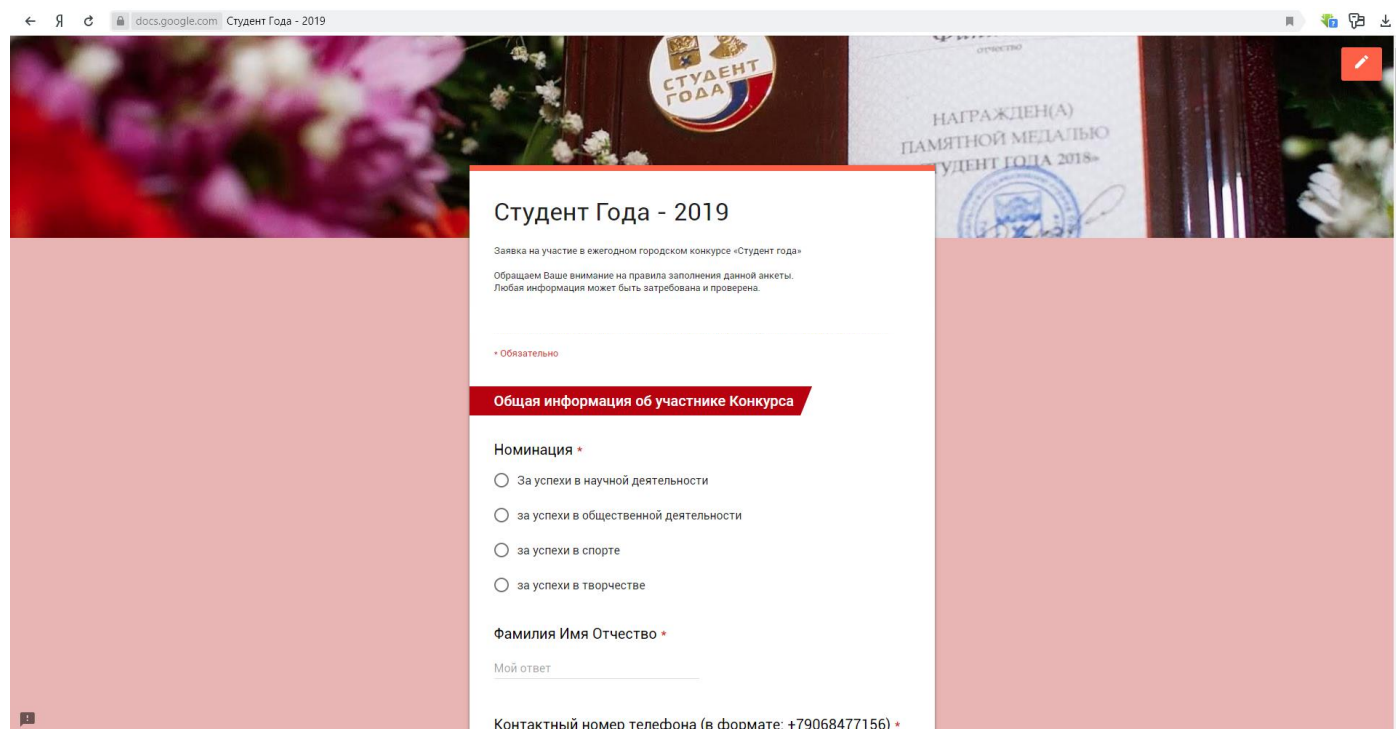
docs.google.com Студент Года - 2019

СТУДЕНТ ГОДА

отчество

НАГРАЖДЕН(А) ПАМЯТНОЙ МЕДАЛЬЮ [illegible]УДЕНТ ГОДА 2018»

Студент Года - 2019

Заявка на участие в ежегодном городском конкурсе «Студент года»

Обращаем Ваше внимание на правила заполнения данной анкеты.
Любая информация может быть затребована и проверена.

* Обязательно

Общая информация об участнике Конкурса

Номинация *

За успехи в научной деятельности

за успехи в общественной деятельности

за успехи в спорте

за успехи в творчестве

Фамилия Имя Отчество *

Мой ответ

Контактный номер телефона (в формате: +79068477156) *